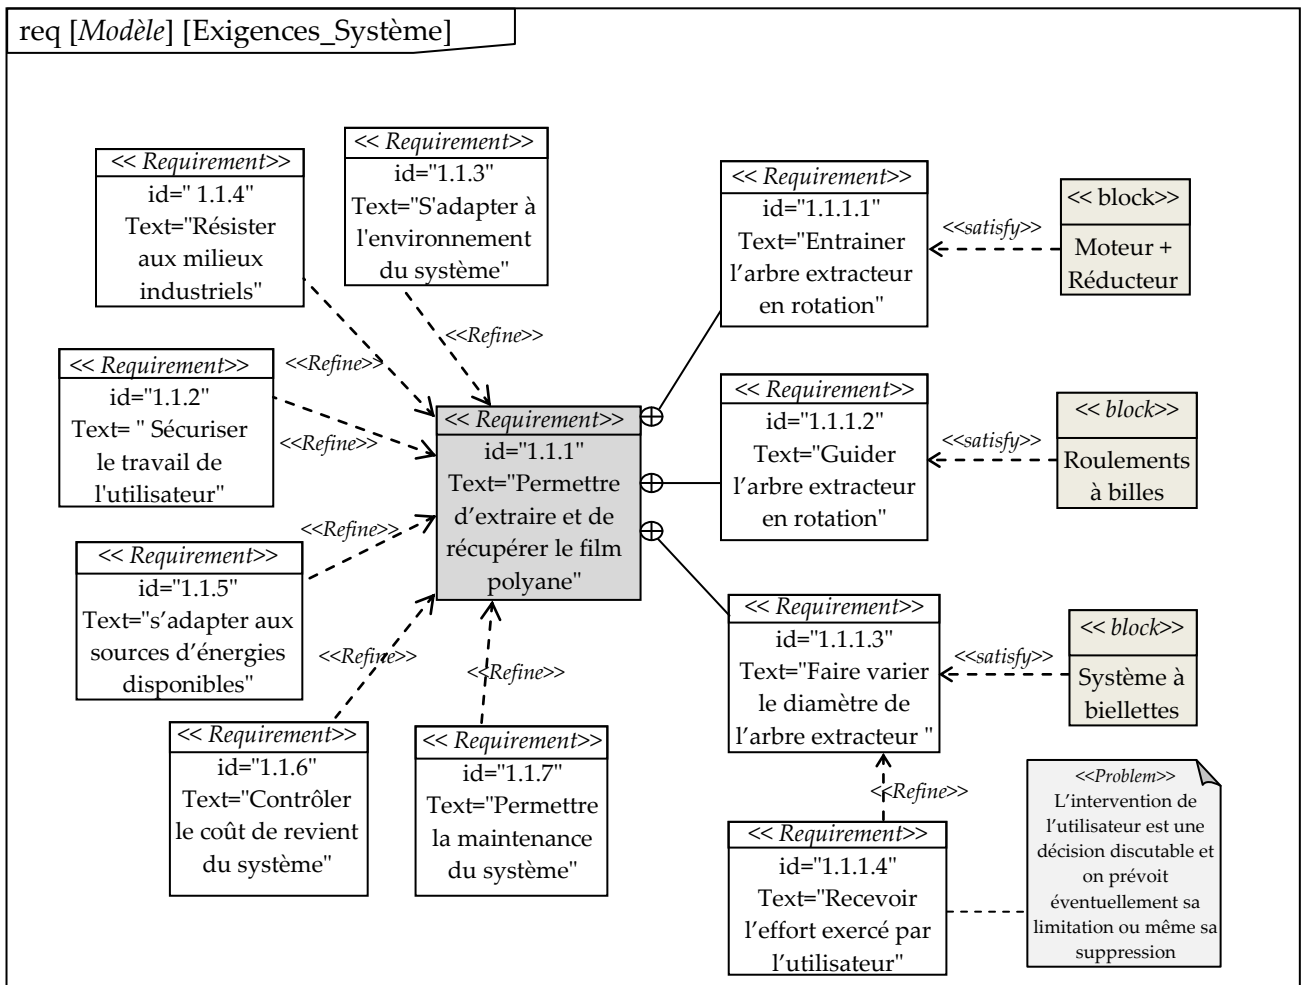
req [*Modèle*] [Exigences_Système]

<< *Requirement*>>
id=" 1.1.4"
Text="Résister aux milieux industriels"

<< *Requirement*>>
id="1.1.3"
Text="S'adapter à l'environnement du système"

<< *Requirement*>>
id="1.1.1.1"
Text="Entrainer l'arbre extracteur en rotation"

<<*satisfy*>>

<< block>>
Moteur + Réducteur

<<*Refine*>>

<<*Refine*>>

<< *Requirement*>>
id="1.1.2"
Text= " Sécuriser le travail de l'utilisateur"

<<*Refine*>>

<< *Requirement*>>
id="1.1.1"
Text="Permettre d'extraire et de récupérer le film polyane"

<< *Requirement*>>
id="1.1.1.2"
Text="Guider l'arbre extracteur en rotation"

<<*satisfy*>>

<< *block*>>
Roulements à billes

<<*Refine*>>

<< *Requirement*>>
id="1.1.5"
Text="s'adapter aux sources d'énergies disponibles"

<<*Refine*>>

<<*Refine*>>

<< *Requirement*>>
id="1.1.1.3"
Text="Faire varier le diamètre de l'arbre extracteur "

<<*satisfy*>>

<< *block*>>
Système à biellettes

<< *Requirement*>>
id="1.1.6"
Text="Contrôler le coût de revient du système"

<< *Requirement*>>
id="1.1.7"
Text="Permettre la maintenance du système"

<<*Refine*>>

<< *Requirement*>>
id="1.1.1.4"
Text="Recevoir l'effort exercé par l'utilisateur"

<<*Problem*>>
L'intervention de l'utilisateur est une décision discutable et on prévoit éventuellement sa limitation ou même sa suppression